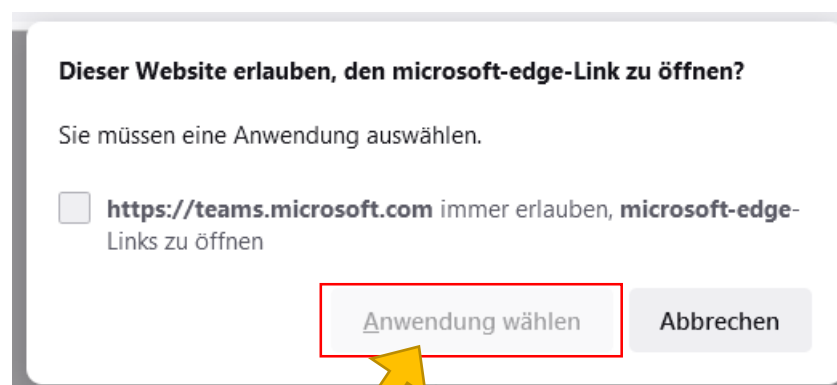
Dieser Website erlauben, den microsoft-edge-Link zu öffnen?

Sie müssen eine Anwendung auswählen.

https://teams.microsoft.com immer erlauben, microsoft-edge-Links zu öffnen

Anwendung wählen

Abbrechen